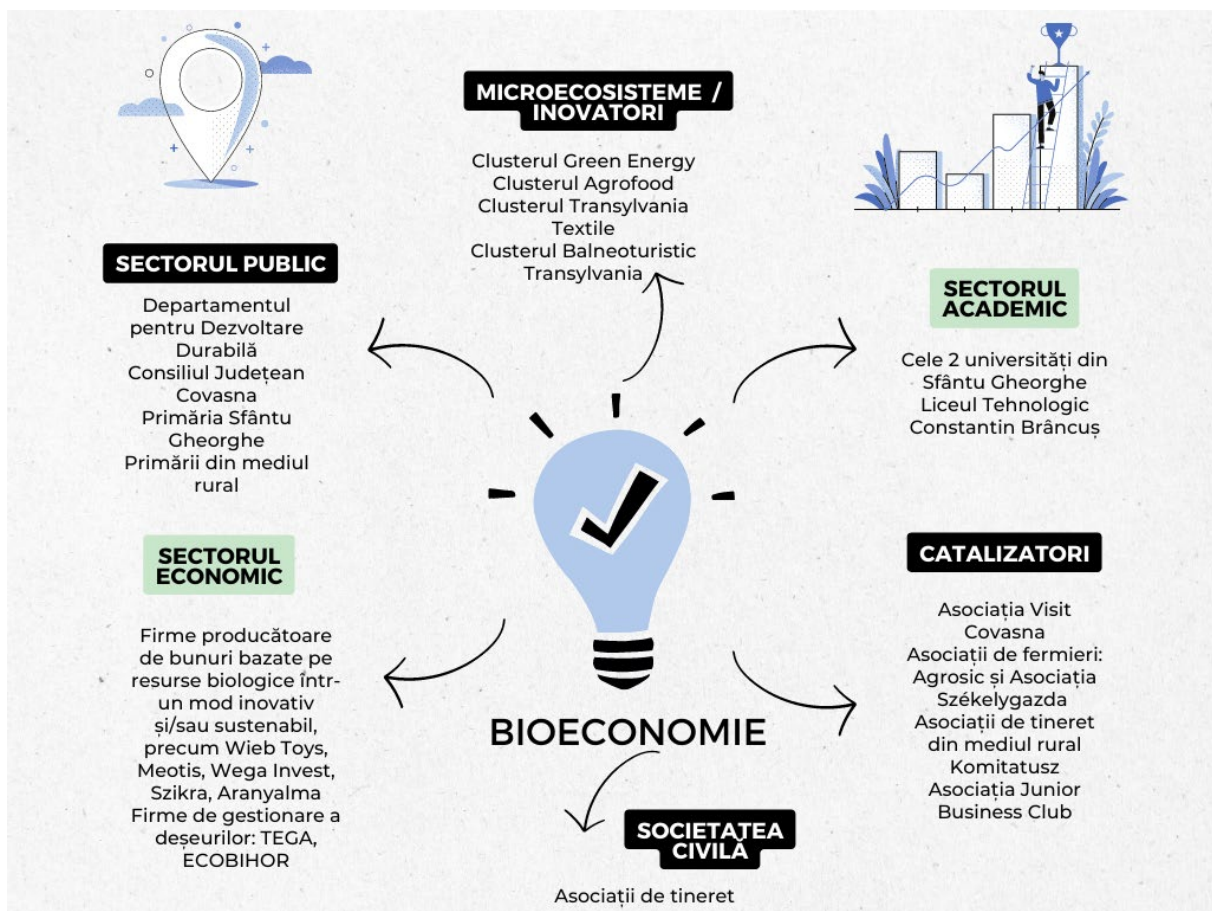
MICROECOSISTEME / INOVATORI

Clusterul Green Energy
Clusterul Agrofood
Clusterul Transylvania Textile
Clusterul Balneoturistic Transylvania

SECTORUL PUBLIC

Departamentul pentru Dezvoltare Durabilă
Consiliul Județean Covasna
Primăria Sfântu Gheorghe
Primării din mediul rural

SECTORUL ACADEMIC

Cele 2 universități din Sfântu Gheorghe
Liceul Tehnologic Constantin Brâncuș

SECTORUL ECONOMIC

Firme producătoare de bunuri bazate pe resurse biologice într-un mod inovativ și/sau sustenabil, precum Wieb Toys, Meotis, Wega Invest, Szikra, Aranyalma
Firme de gestionare a deșeurilor: TEGA, ECOBIHOR

CATALIZATORI

Asociația Visit Covasna
Asociații de fermieri: Agrosic și Asociația Székelygazda
Asociații de tineret din mediul rural
Komitatusz
Asociația Junior Business Club

BIOECONOMIE

SOCIETATEA CIVILĂ

Asociații de tineret